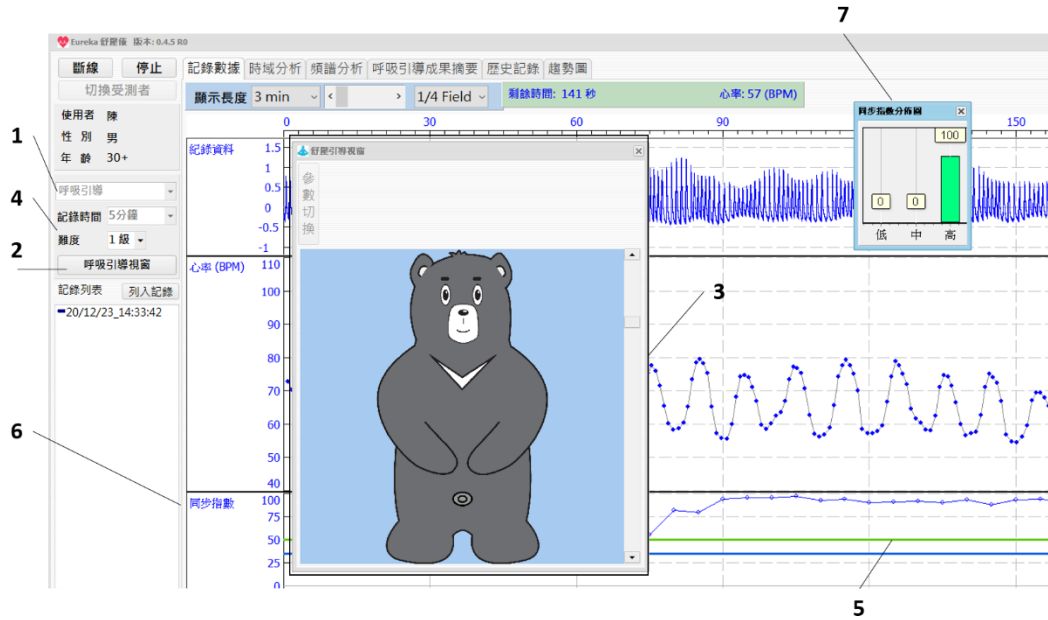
Eureka 舒壓儀 版本: 0.4.5 R0

斷線
停止
切換受測者
使用者 陳
性別 男
年齡 30+
呼吸引導
記錄時間 5分鐘
難度 1 級
呼吸引導視窗
記錄列表
列入記錄
20/12/23_14:33:42

記錄數據
時域分析
頻譜分析
呼吸引導成果摘要
歷史記錄
趨勢圖

顯示長度 3 min
1/4 Field
剩餘時間: 141 秒
心率: 57 (BPM)

0
30
60
90
150

記錄資料
1.5
1
0.5
0
-0.5
-1

心率 (BPM)
110
100
90
80
70
60
50
40

同步指數
100
75
50
25

舒壓引導視窗
參數切換

同步指數分佈圖
100
0
0
低
中
高

1
4
2
6
7
3
5